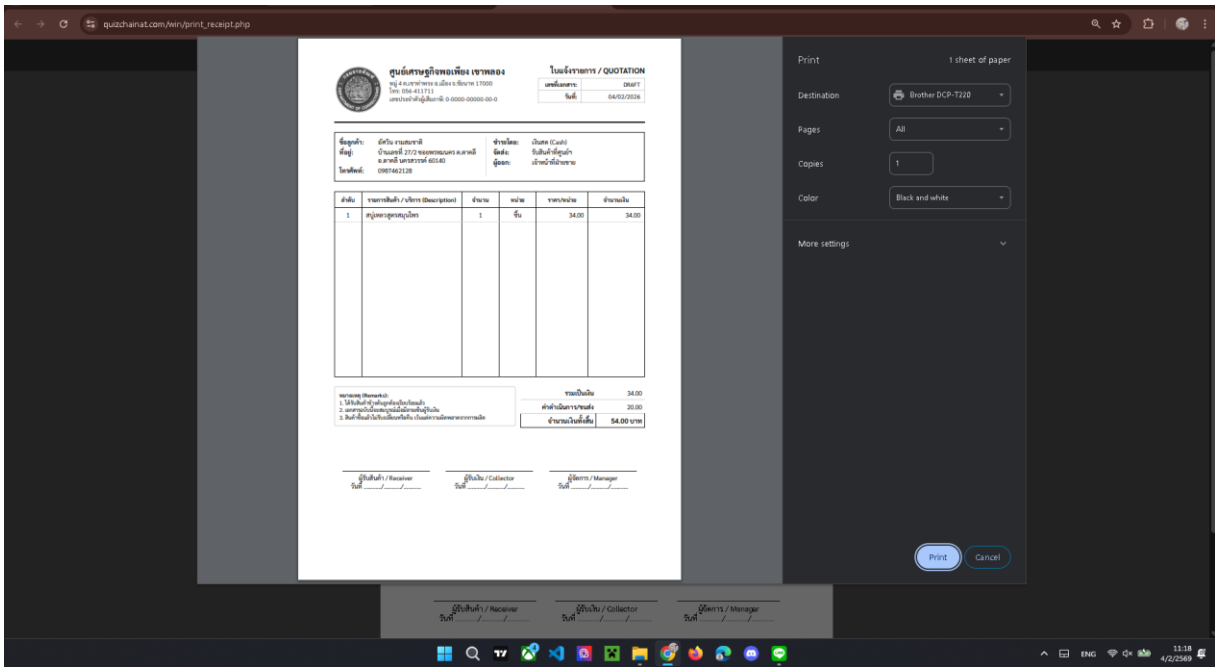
quizchainat.com/win/print_receipt.php

ศูนย์เศรษฐกิจพอเพียง เขาพลอง
หมู่ 4 ต.เขาท่าพระ อ.เมือง จ.ชัยนาท 17000
โทร: 056-411711
เลขประจำตัวผู้เสียภาษี: 0-0000-00000-00-0

ใบแจ้งรายการ / QUOTATION
เลขที่เอกสาร: DRAFT
วันที่: 04/02/2026

ชื่อลูกค้า: อัครินทร์ งามสมชาติ
ที่อยู่: บ้านเลขที่ 27/2 ซอยพรหมนคร ต.ตาคลี อ.ตาคลี นครสวรรค์ 60140
โทรศัพท์: 0987462128

ชำระโดย: เงินสด (Cash)
จัดส่ง: รับสินค้าที่ศูนย์ฯ
ผู้ออก: เจ้าหน้าที่ฝ่ายขาย

| ลำดับ | รายการสินค้า / บริการ (Description) | จำนวน | หน่วย | ราคา/หน่วย | จำนวนเงิน |
|---|---|---|---|---|---|
| 1 | สบู่เหลวสูตรสมุนไพร | 1 | ชิ้น | 34.00 | 34.00 |

หมายเหตุ (Remarks):
1. ได้รับสินค้าตามรายการข้างต้นถูกต้องครบถ้วนแล้ว
2. เอกสารฉบับนี้จะสมบูรณ์เมื่อมีลายเซ็นผู้รับเงิน
3. สินค้าซื้อแล้วไม่รับเปลี่ยนหรือคืน เว้นแต่การผิดพลาดจากการผลิต

รวมเป็นเงิน 34.00
ค่าดำเนินการ/ขนส่ง 20.00
จำนวนเงินทั้งสิ้น 54.00 บาท

ผู้รับสินค้า / Receiver
วันที่ ____/____/____

ผู้รับเงิน / Collector
วันที่ ____/____/____

ผู้จัดการ / Manager
วันที่ ____/____/____

Print
1 sheet of paper
Destination
Brother DCP-T220
Pages
All
Copies
1
Color
Black and white
More settings
Print
Cancel

ENG
11:18
4/2/2569